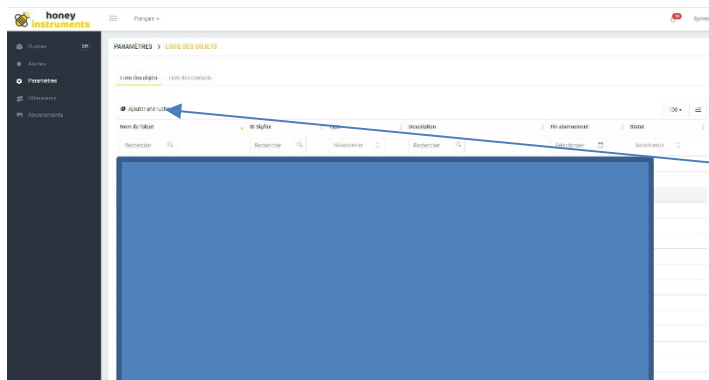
honey instruments

Français

Symer

Ruches 19

Alertes

Paramètres

Utilisateurs

Abonnement

PARAMÈTRES > LISTE DES OBJETS

Liste des objets | Liste des contacts

Ajouter une ruche

100

| Nom de l'objet | ID Sigfox | Type | Description | Fin abonnement | Statut |
|---|---|---|---|---|---|
| Rechercher | Rechercher | Sélectionner | Rechercher | Sélectionner | Sélectionner |